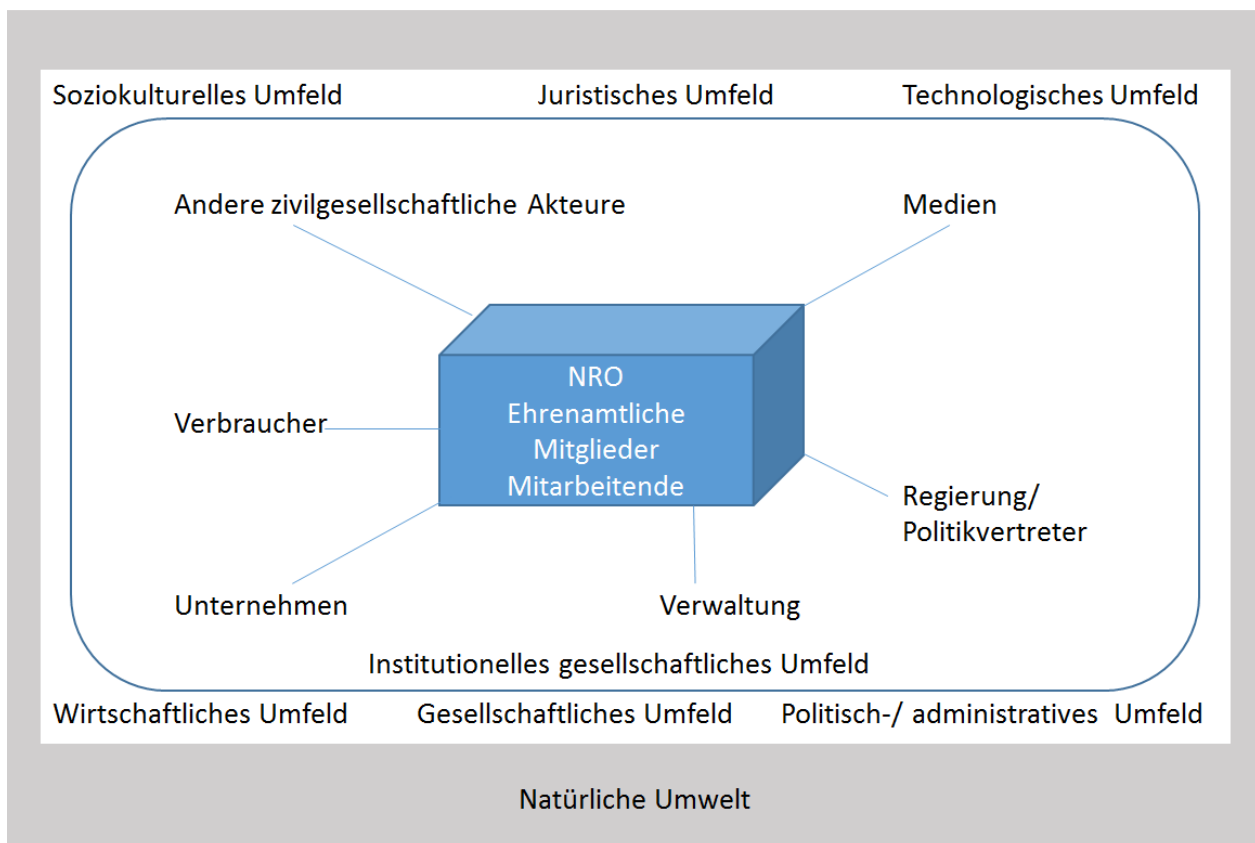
Soziokulturelles Umfeld

Juristisches Umfeld

Technologisches Umfeld

Andere zivilgesellschaftliche Akteure

Medien

NRO
Ehrenamtliche
Mitglieder
Mitarbeitende

Verbraucher

Regierung/
Politikvertreter

Unternehmen

Verwaltung

Institutionelles gesellschaftliches Umfeld

Wirtschaftliches Umfeld

Gesellschaftliches Umfeld

Politisch-/ administratives Umfeld

Natürliche Umwelt